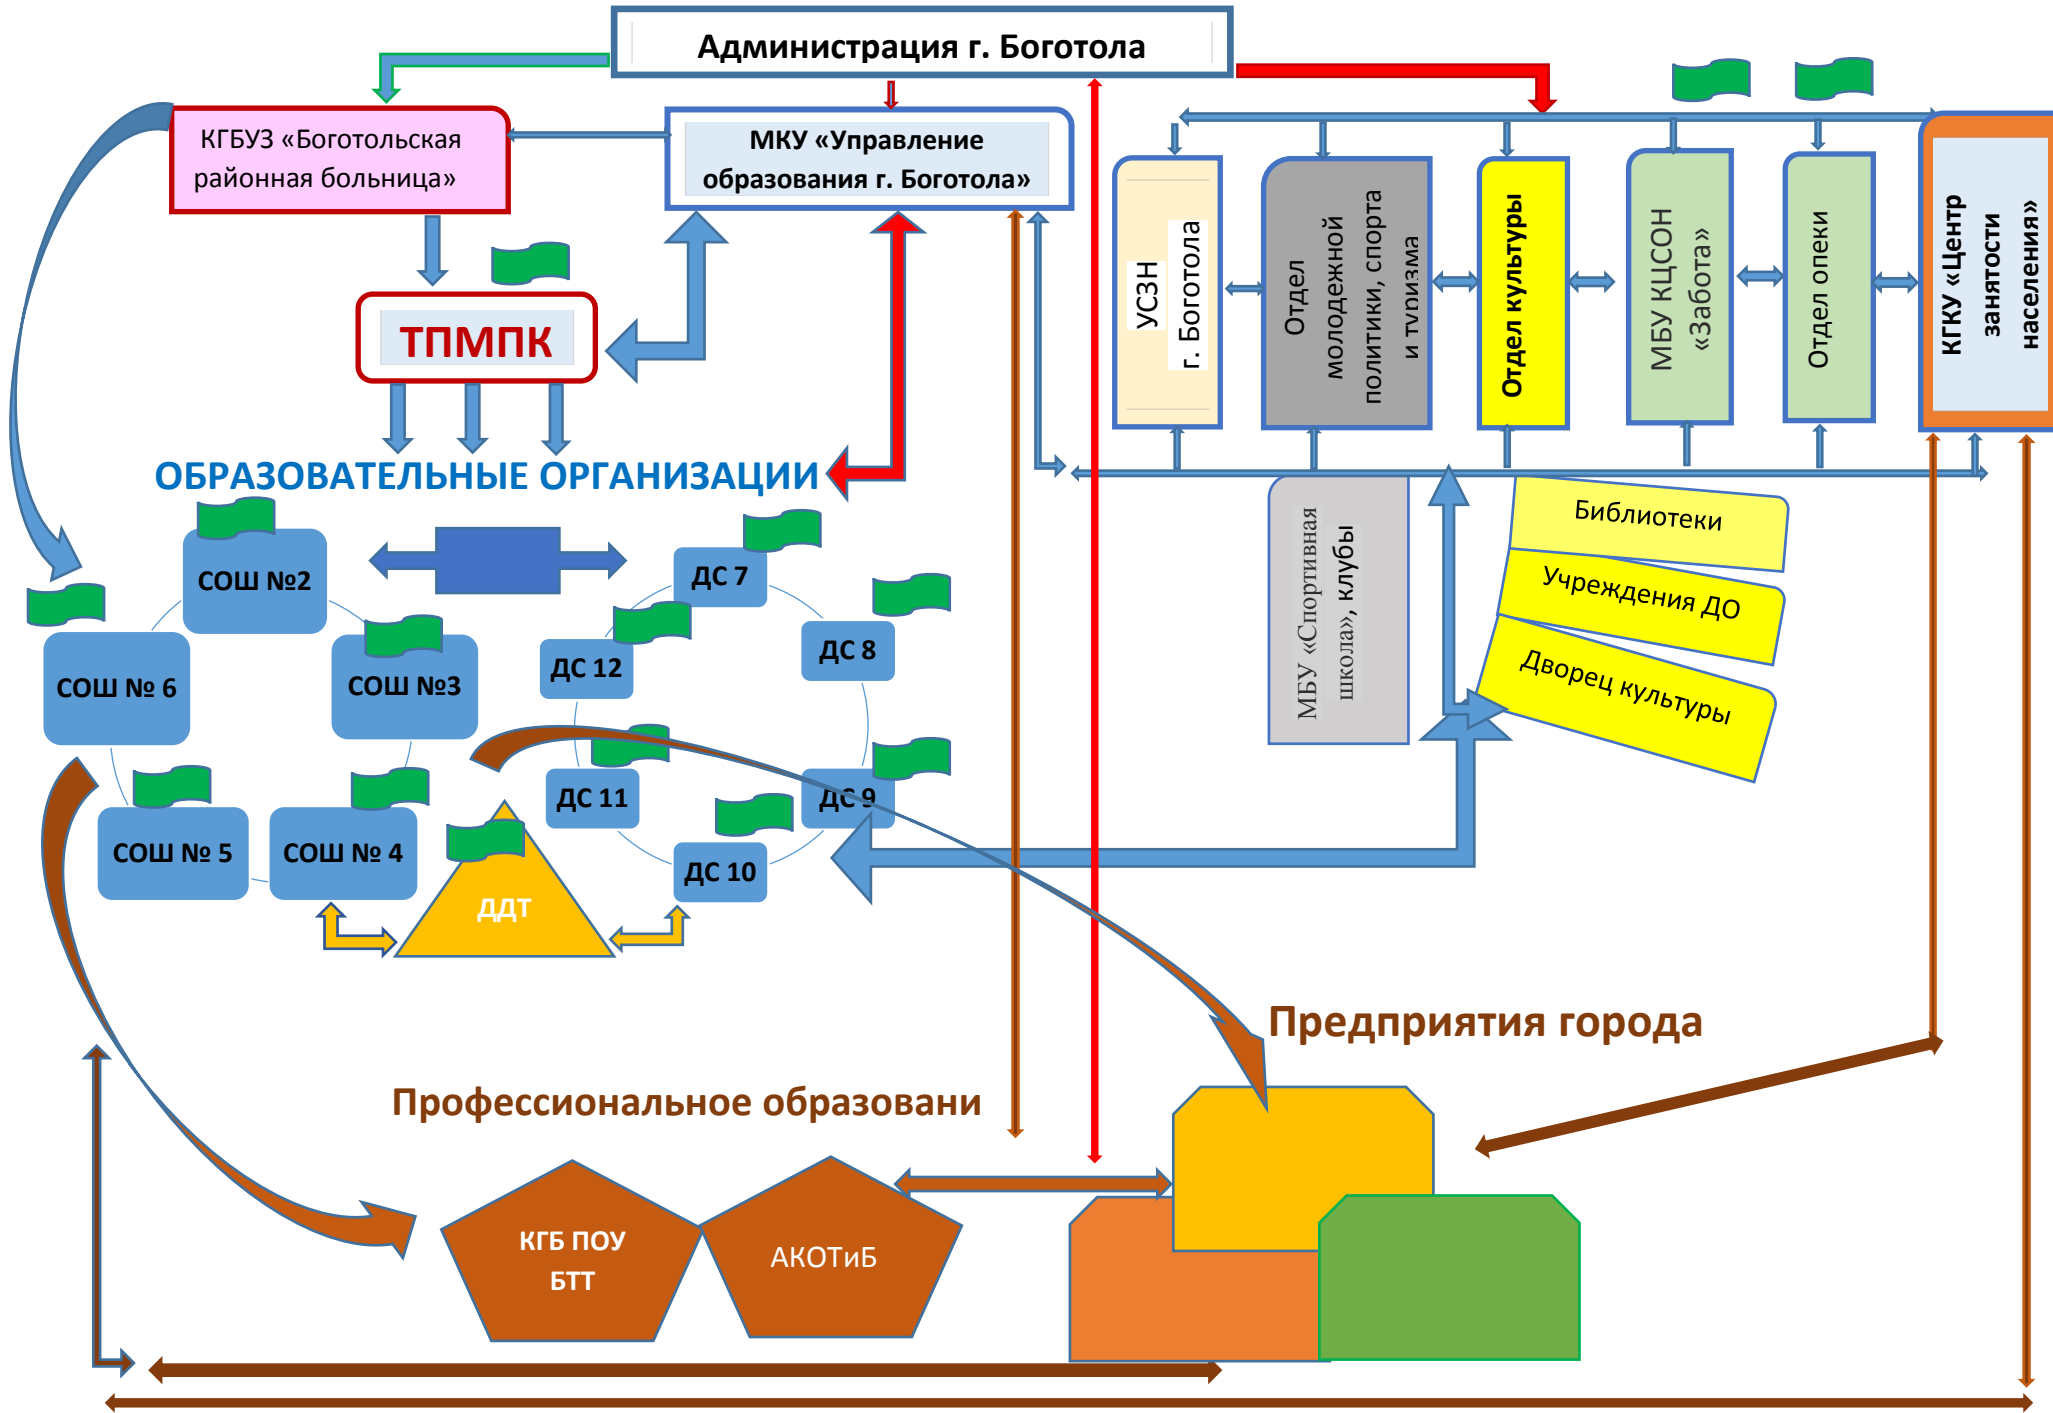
Администрация г. Боготола

КГБУЗ «Боготольская районная больница»

МКУ «Управление образования г. Боготола»

ТПМПК

ОБРАЗОВАТЕЛЬНЫЕ ОРГАНИЗАЦИИ

УСЗН г. Боготола

Отдел молодежной политики, спорта и туризма

Отдел культуры

МБУ КЦСОН «Забота»

Отдел опеки

КГКУ «Центр занятости населения»

МБУ «Спортивная школа», клубы

Библиотеки

Учреждения ДО

Дворец культуры

СОШ №2

СОШ № 6

СОШ №3

СОШ № 5

СОШ № 4

ДДТ

ДС 7

ДС 12

ДС 8

ДС 11

ДС 9

ДС 10

Предприятия города

Профессиональное образовани

КГБ ПОУ БТТ

АКОТиБ